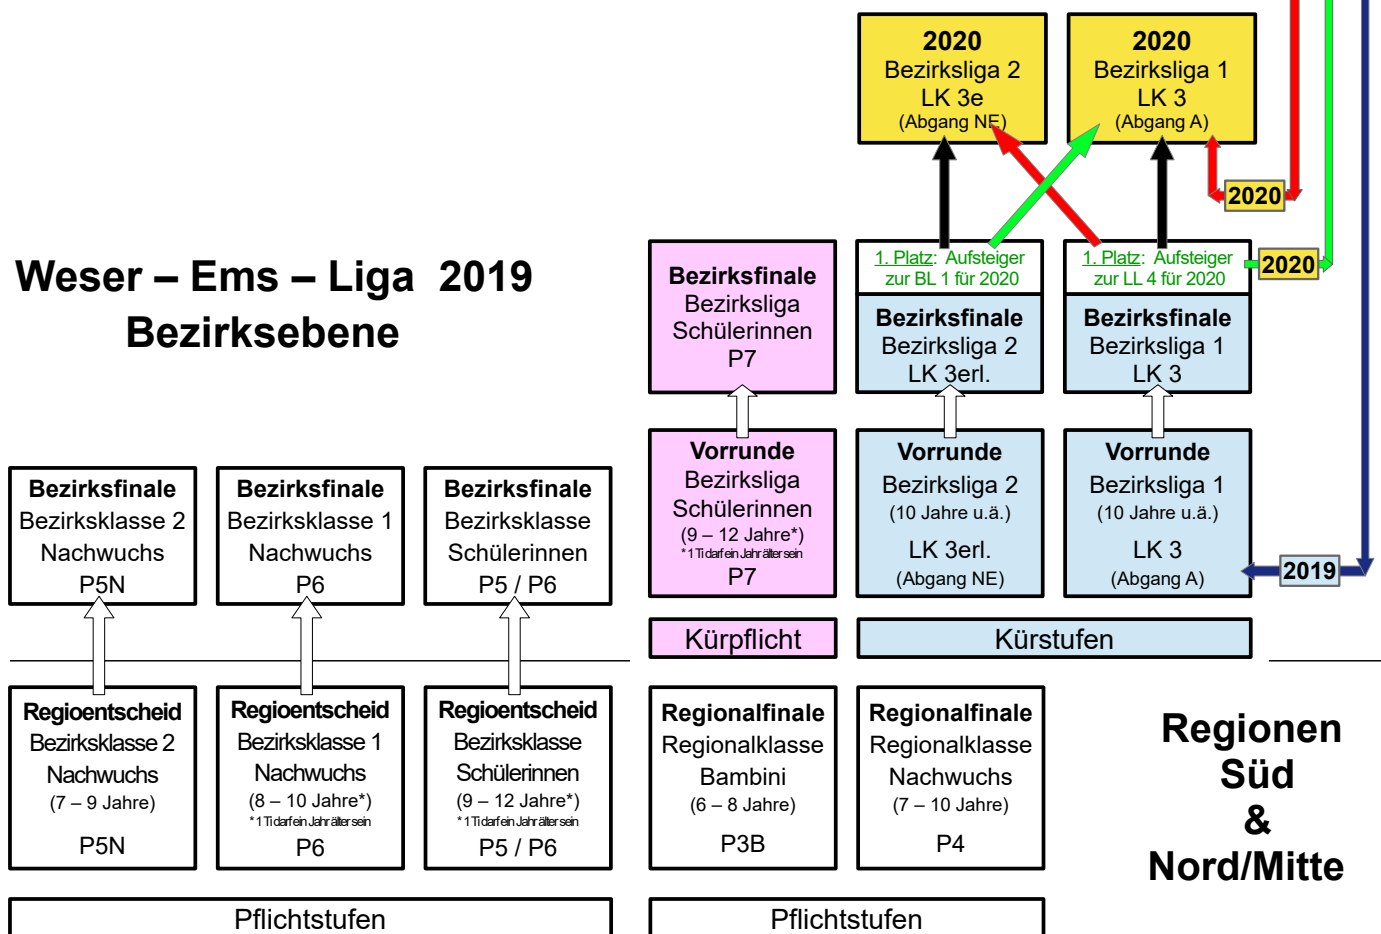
2020
Bezirksliga 2
LK 3e
(Abgang NE)

2020
Bezirksliga 1
LK 3
(Abgang A)

2020

Weser – Ems – Liga 2019
Bezirksebene

Bezirksfinale
Bezirksliga
Schülerinnen
P7

1. Platz: Aufsteiger zur BL 1 für 2020

Bezirksfinale
Bezirksliga 2
LK 3erl.

1. Platz: Aufsteiger zur LL 4 für 2020

Bezirksfinale
Bezirksliga 1
LK 3

2020

Vorrunde
Bezirksliga
Schülerinnen
(9 – 12 Jahre*)
*1 Ti darf ein Jahr älter sein
P7

Vorrunde
Bezirksliga 2
(10 Jahre u.ä.)
LK 3erl.
(Abgang NE)

Vorrunde
Bezirksliga 1
(10 Jahre u.ä.)
LK 3
(Abgang A)

2019

Bezirksfinale
Bezirksklasse 2
Nachwuchs
P5N

Bezirksfinale
Bezirksklasse 1
Nachwuchs
P6

Bezirksfinale
Bezirksklasse
Schülerinnen
P5 / P6

Kürpflicht

Kürstufen

Regioentscheid
Bezirksklasse 2
Nachwuchs
(7 – 9 Jahre)
P5N

Regioentscheid
Bezirksklasse 1
Nachwuchs
(8 – 10 Jahre*)
*1 Ti darf ein Jahr älter sein
P6

Regioentscheid
Bezirksklasse
Schülerinnen
(9 – 12 Jahre*)
*1 Ti darf ein Jahr älter sein
P5 / P6

Regionalfinale
Regionalklasse
Bambini
(6 – 8 Jahre)
P3B

Regionalfinale
Regionalklasse
Nachwuchs
(7 – 10 Jahre)
P4

Regionen
Süd
&
Nord/Mitte

Pflichtstufen

Pflichtstufen